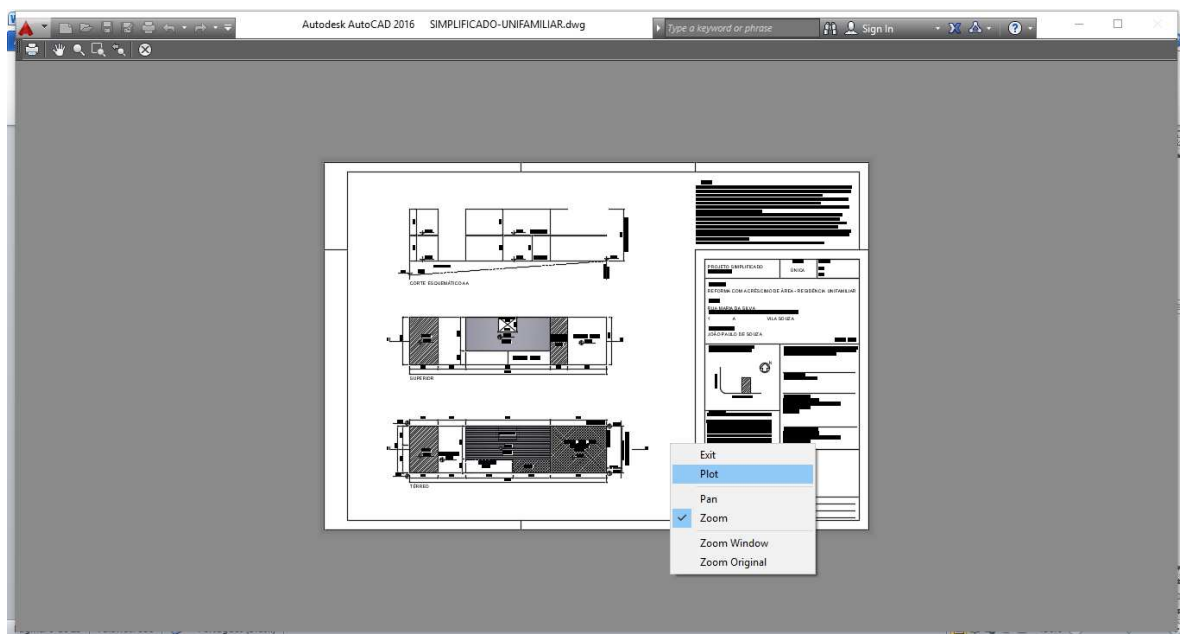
Autodesk AutoCAD 2016 SIMPLIFICADO-UNIFAMILIAR.dwg

Type a keyword or phrase

Sign In

CORTE ESQUEMÁTICO AA

SUPERIOR

TÉRREO

PROJETO SIMPLIFICADO

ÚNICA

REFORMA COM ACRÉSCIMO DE ÁREA - RESIDÊNCIA UNIFAMILIAR

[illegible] MARIA DA SILVA

VILA SOUZA

JOÃO PAULO DE SOUZA

Exit
Plot
Pan
Zoom
Zoom Window
Zoom Original